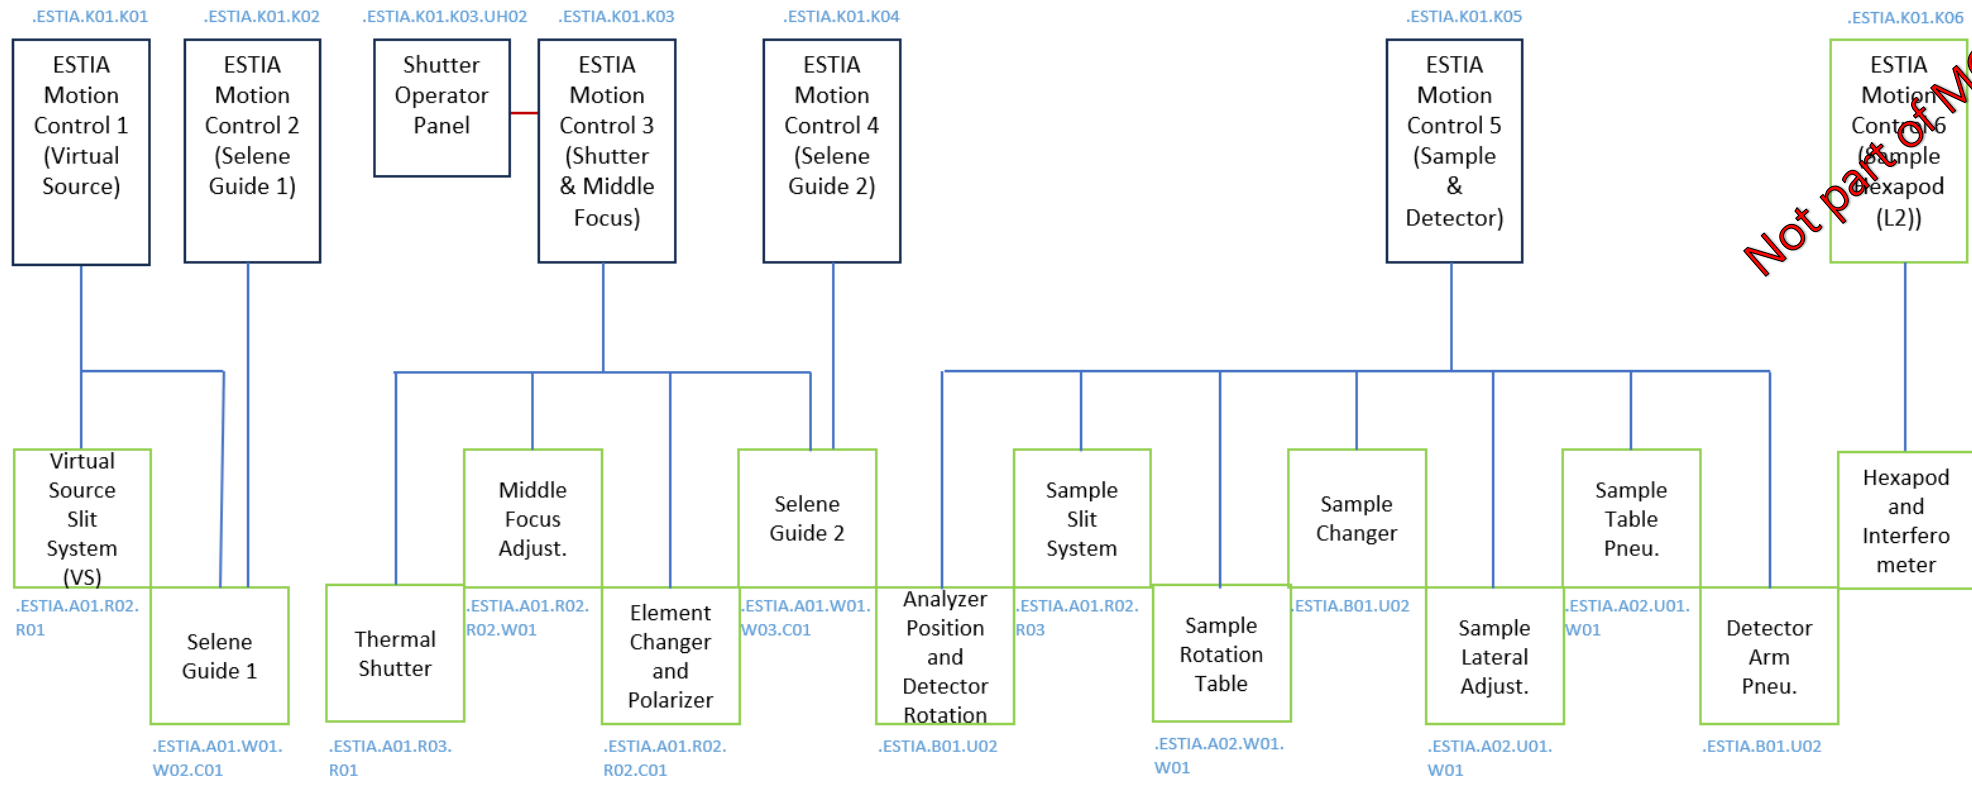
.ESTIA.K01.K01

ESTIA Motion Control 1 (Virtual Source)

.ESTIA.K01.K02

ESTIA Motion Control 2 (Selene Guide 1)

.ESTIA.K01.K03.UH02

Shutter Operator Panel

.ESTIA.K01.K03

ESTIA Motion Control 3 (Shutter & Middle Focus)

.ESTIA.K01.K04

ESTIA Motion Control 4 (Selene Guide 2)

.ESTIA.K01.K05

ESTIA Motion Control 5 (Sample & Detector)

.ESTIA.K01.K06

ESTIA Motion Control 6 (Sample Hexapod (L2))

Not part of M

Virtual Source Slit System (VS)

.ESTIA.A01.R02.R01

Selene Guide 1

.ESTIA.A01.W01.W02.C01

Thermal Shutter

.ESTIA.A01.R03.R01

Middle Focus Adjust.

.ESTIA.A01.R02.R02.W01

Element Changer and Polarizer

.ESTIA.A01.R02.R02.C01

Selene Guide 2

.ESTIA.A01.W01.W03.C01

Analyzer Position and Detector Rotation

.ESTIA.B01.U02

Sample Slit System

.ESTIA.A01.R02.R03

Sample Rotation Table

.ESTIA.A02.W01.W01

Sample Changer

.ESTIA.B01.U02

Sample Lateral Adjust.

.ESTIA.A02.U01.W01

Sample Table Pneu.

.ESTIA.A02.U01.W01

Detector Arm Pneu.

.ESTIA.B01.U02

Hexapod and Interferometer